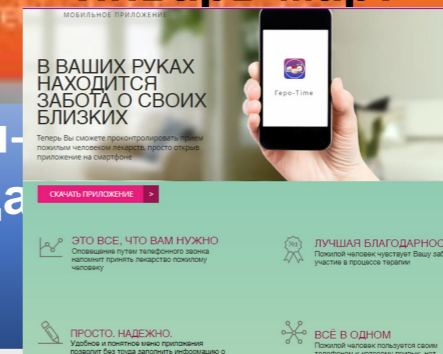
МОБИЛЬНОЕ ПРИЛОЖЕНИЕ

В ВАШИХ РУКАХ НАХОДИТСЯ ЗАБОТА О СВОИХ БЛИЗКИХ

Теперь Вы сможете проконтролировать прием пожилым человеком лекарств, просто открыв приложение на смартфоне

Gepo-Time

СКАЧАТЬ ПРИЛОЖЕНИЕ >

ЭТО ВСЕ, ЧТО ВАМ НУЖНО
Оповещение путем телефонного звонка напомнит принять лекарство пожилому человеку

ЛУЧШАЯ БЛАГОДАРНО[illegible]
Пожилой человек чувствует Вашу заб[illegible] участие в процессе терапии

ПРОСТО. НАДЕЖНО.
Удобное и понятное меню приложения позволит без труда заполнить информацию о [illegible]

ВСЁ В ОДНОМ
Пожилой человек пользуется своим телефоном к которому привык, как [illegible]

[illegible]